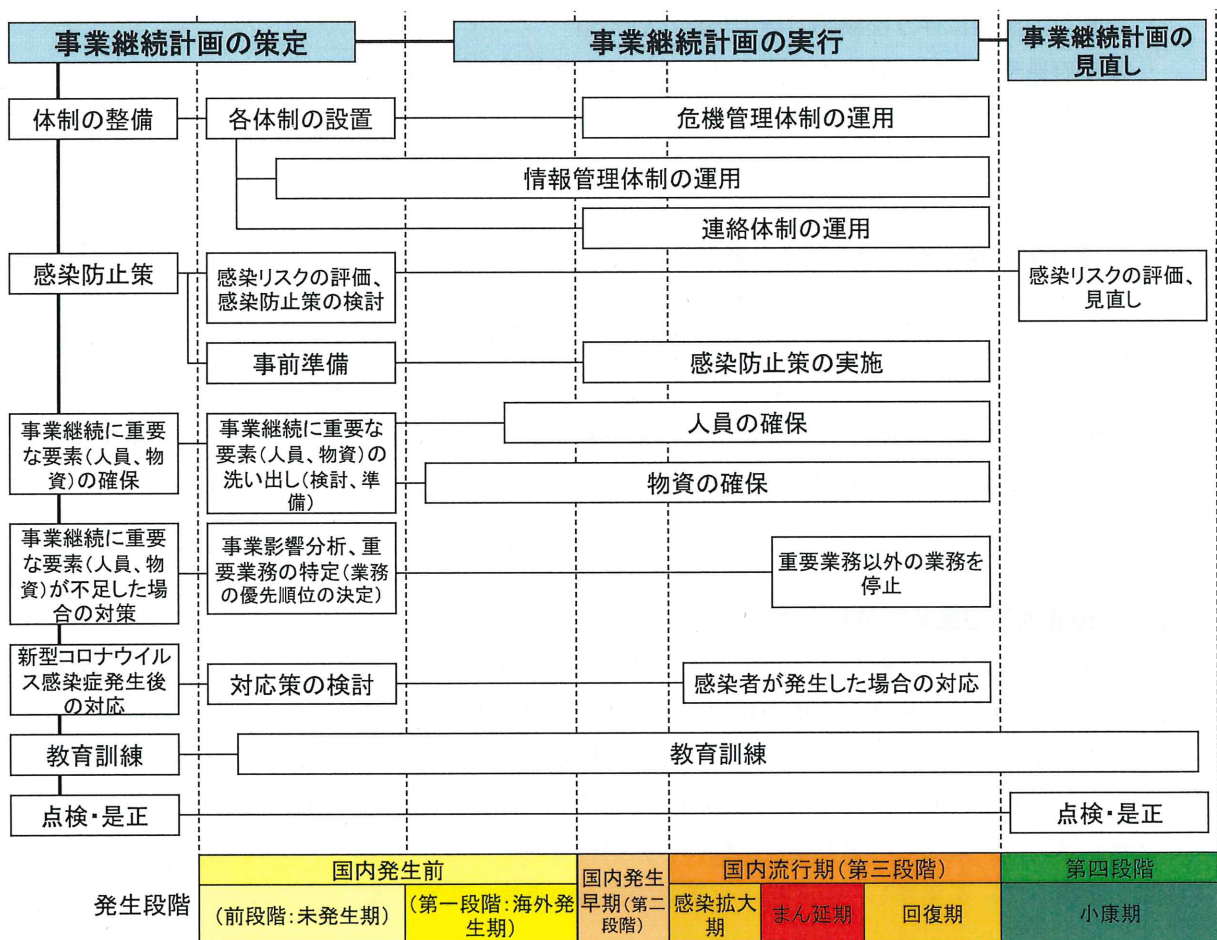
事業継続計画の策定

事業継続計画の実行

事業継続計画の見直し

体制の整備

各体制の設置

危機管理体制の運用

情報管理体制の運用

連絡体制の運用

感染防止策

感染リスクの評価、感染防止策の検討

感染リスクの評価、見直し

事前準備

感染防止策の実施

事業継続に重要な要素(人員、物資)の確保

事業継続に重要な要素(人員、物資)の洗い出し(検討、準備)

人員の確保

物資の確保

事業継続に重要な要素(人員、物資)が不足した場合の対策

事業影響分析、重要業務の特定(業務の優先順位の決定)

重要業務以外の業務を停止

新型コロナウイルス感染症発生後の対応

対応策の検討

感染者が発生した場合の対応

教育訓練

教育訓練

点検・是正

点検・是正

| 発生段階 | 国内発生前 | | 国内発生早期(第二段階) | 国内流行期(第三段階) | | | 第四段階 |
|---|---|---|---|---|---|---|---|
| | (前段階:未発生期) | (第一段階:海外発生期) | | 感染拡大期 | まん延期 | 回復期 | 小康期 |